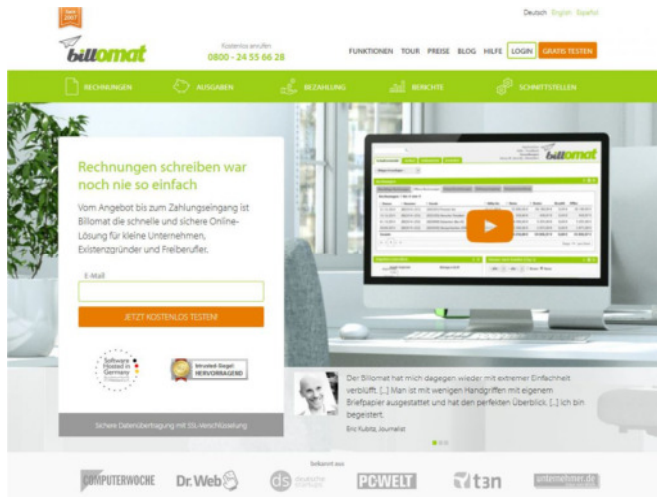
Seit 2007

Deutsch English Español

billomat

Kostenlos anrufen
0800 - 24 55 66 28

FUNKTIONEN TOUR PREISE BLOG HILFE LOGIN GRATIS TESTEN

RECHNUNGEN AUSGABEN BEZAHLUNG BERICHTE SCHNITTSTELLEN

Rechnungen schreiben war noch nie so einfach

Vom Angebot bis zum Zahlungseingang ist Billomat die schnelle und sichere Online-Lösung für kleine Unternehmen, Existenzgründer und Freiberufler.

E-Mail

JETZT KOSTENLOS TESTEN!

Software Hosted in Germany

Intrusted-Siegel HERVORRAGEND

Sichere Datenübertragung mit SSL-Verschlüsselung

billomat

Der Billomat hat mich dagegen wieder mit extremer Einfachheit verblüfft. [...] Man ist mit wenigen Handgriffen mit eigenem Briefpapier ausgestattet und hat den perfekten Überblick. [...] Ich bin begeistert.

Eric Kubitz, Journalist

bekannt aus

COMPUTERWOCHE Dr.Web ds deutsche startups PCWELT t3n unternehmer.de